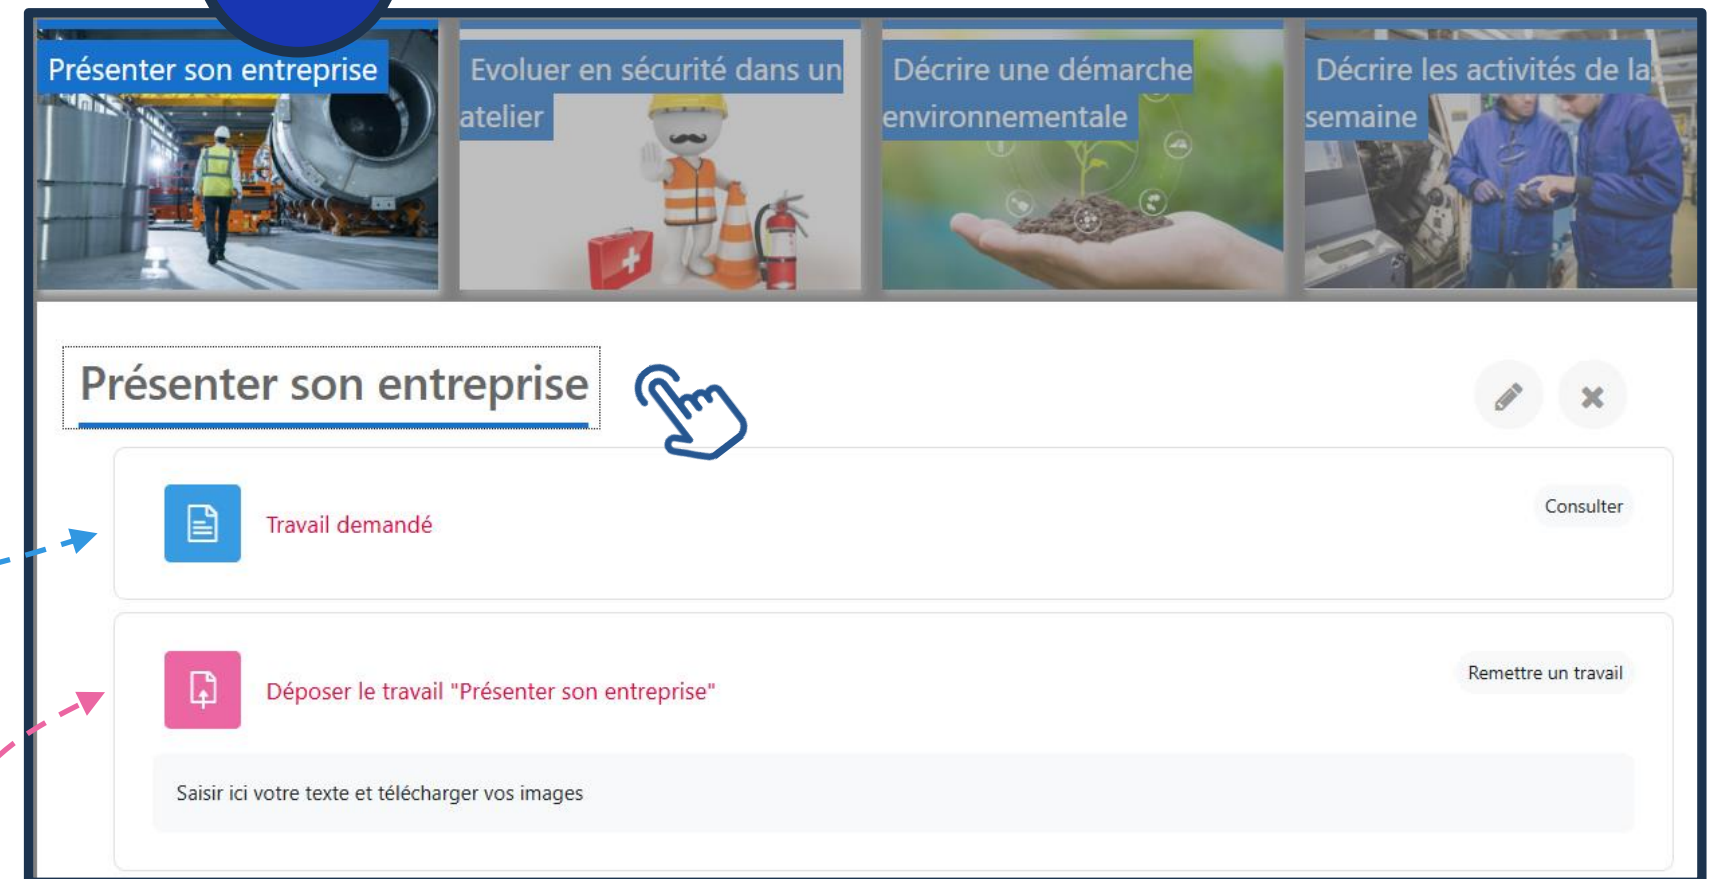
Présenter son entreprise

Evoluer en sécurité dans un atelier

Décrire une démarche environnementale

Décrire les activités de la semaine

Présenter son entreprise

Travail demandé

Consulter

Déposer le travail "Présenter son entreprise"

Remettre un travail

Saisir ici votre texte et télécharger vos images